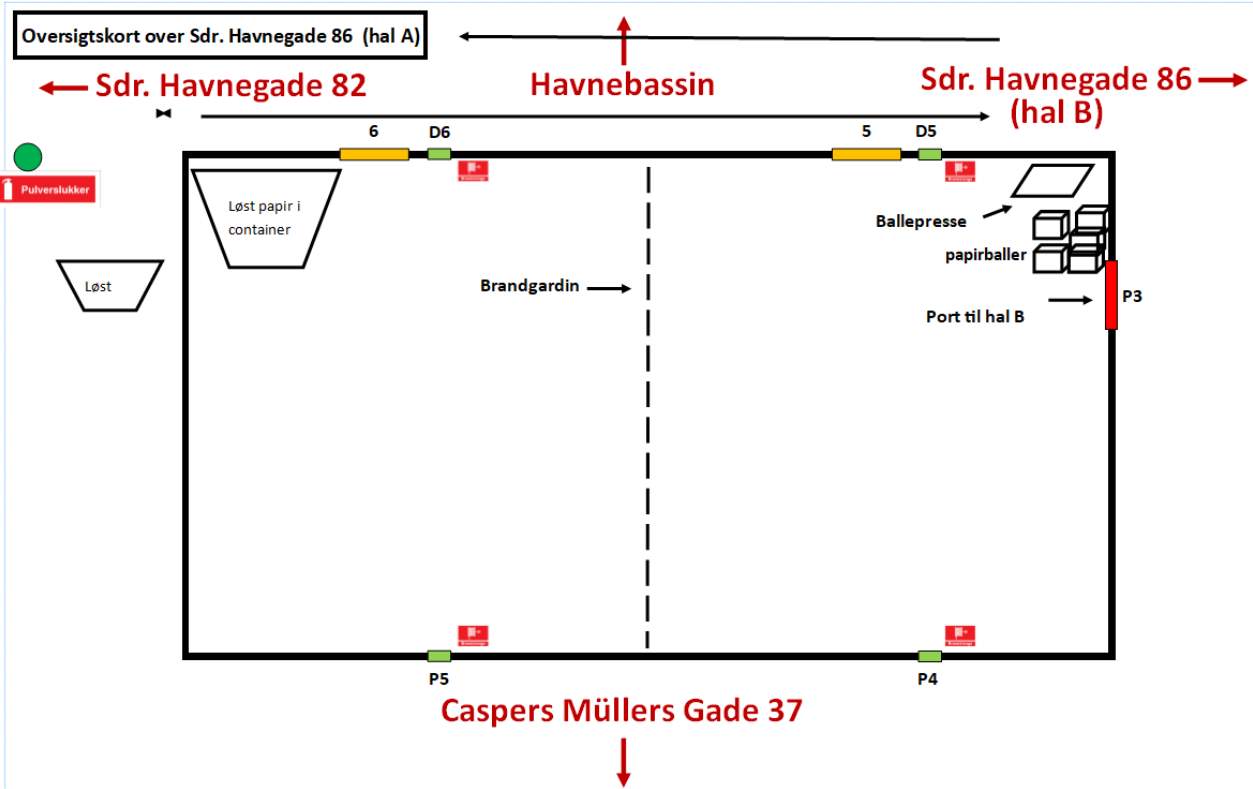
Oversigtskort over Sdr. Havnegade 86 (hal A)

Sdr. Havnegade 82

Havnebassin

Sdr. Havnegade 86 (hal B)

Pulverslukker

6

D6

5

D5

Løst papir i container

Løst

Brandgardin

Ballepresse

papirballer

P3

Port til hal B

P5

P4

Caspers Müllers Gade 37